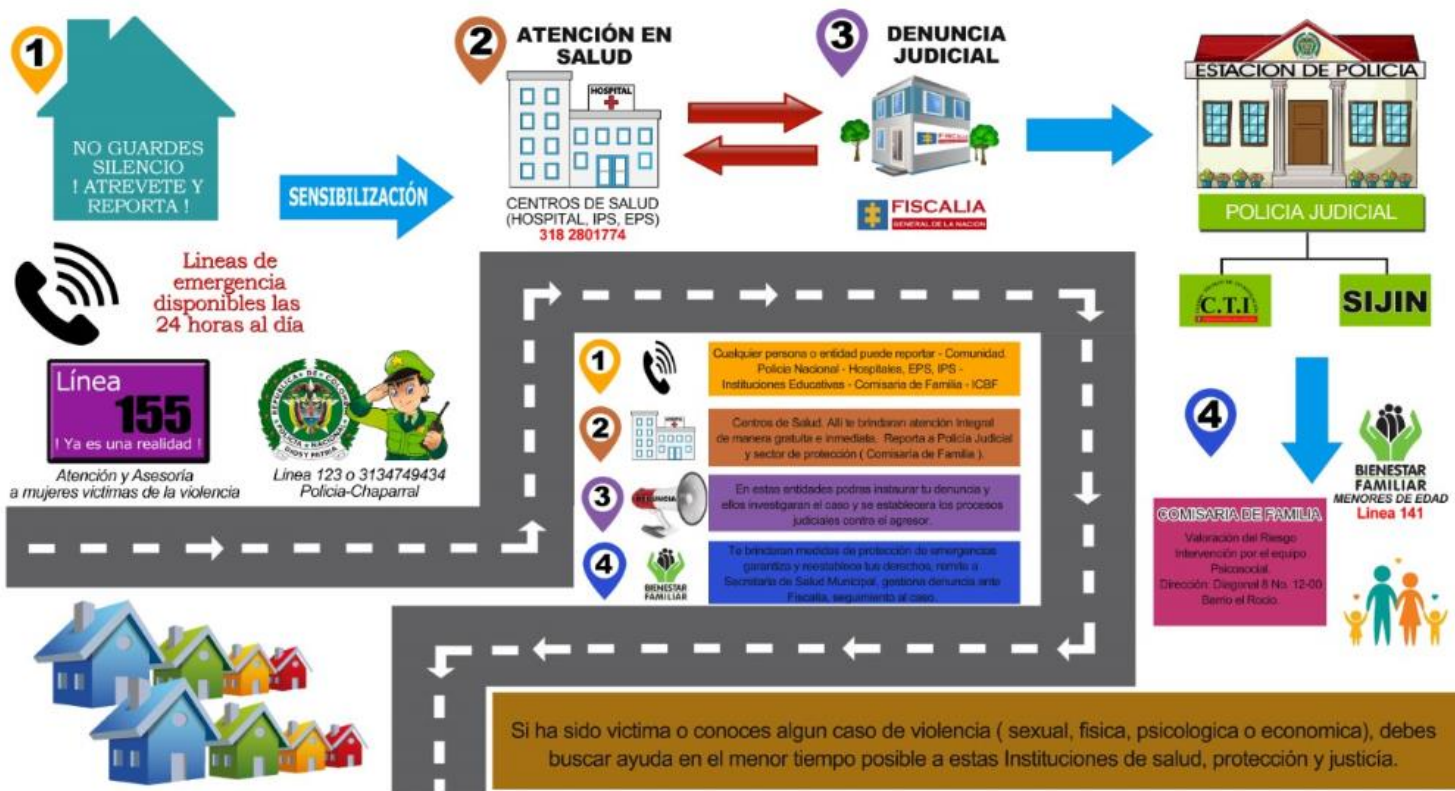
1

NO GUARDES SILENCIO ! ATREVETE Y REPORTA !

SENSIBILIZACIÓN

2 ATENCIÓN EN SALUD

HOSPITAL

CENTROS DE SALUD (HOSPITAL, IPS, EPS)
318 2801774

3 DENUNCIA JUDICIAL

FISCALIA
GENERAL DE LA NACION

ESTACION DE POLICIA

POLICIA JUDICIAL

C.T.I

SIJIN

Lineas de emergencia disponibles las 24 horas al día

Línea 155
! Ya es una realidad !

Atención y Asesoría a mujeres victimas de la violencia

REPUBLICA DE COLOMBIA POLICIA NACIONAL DIOS Y PATRIA

Linea 123 o 3134749434
Policia-Chaparral

1 Cualquier persona o entidad puede reportar - Comunidad. Policia Nacional - Hospitales, EPS, IPS - Instituciones Educativas - Comisaria de Familia - ICBF

2 Centros de Salud. Allí te brindaran atención integral de manera gratuita e inmediata. Reporta a Policía Judicial y sector de protección ( Comisaría de Familia ).

3 DENUNCIA
En estas entidades podras instaurar tu denuncia y ellos investigaran el caso y se establecera los procesos judiciales contra el agresor.

4 BIENESTAR FAMILIAR
Te brindaran medidas de protección de emergencias garantiza y reestablece tus derechos, remite a Secretaria de Salud Municipal, gestiona denuncia ante Fiscalia, seguimiento al caso.

4

BIENESTAR FAMILIAR
MENORES DE EDAD
Linea 141

COMISARIA DE FAMILIA
Valoración del Riesgo
Intervención por el equipo Psicosocial.
Dirección: Diagonal 8 No. 12-00 Barrio el Rocio.

Si ha sido victima o conoces algun caso de violencia ( sexual, fisica, psicologica o economica), debes buscar ayuda en el menor tiempo posible a estas Instituciones de salud, protección y justicia.